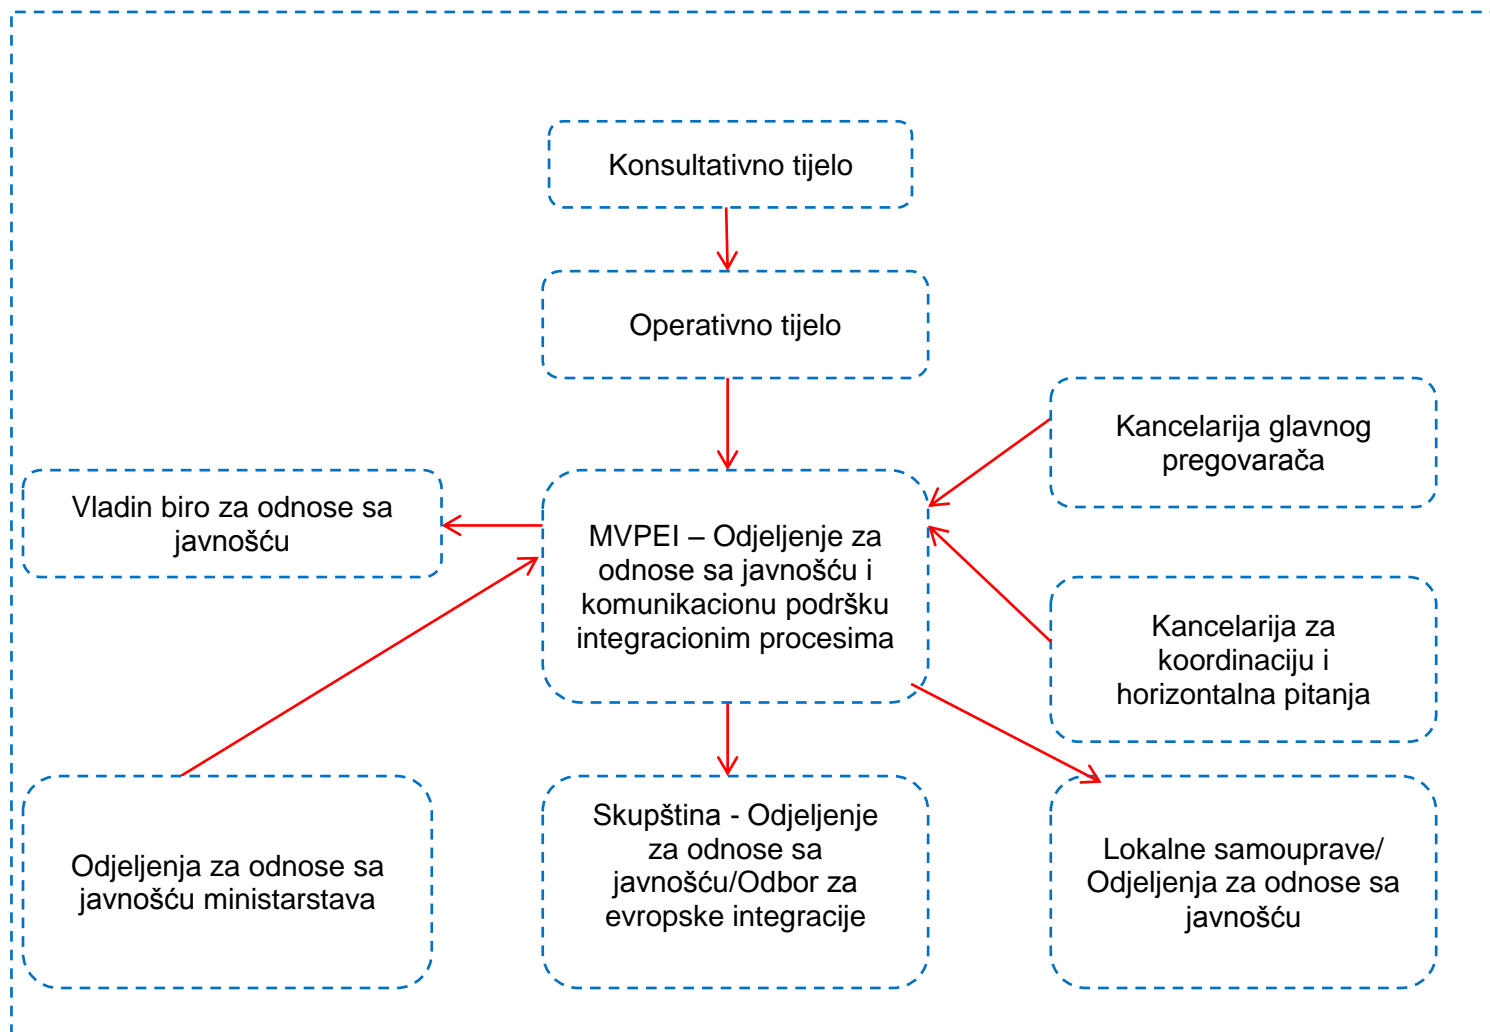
Konsultativno tijelo

Operativno tijelo

Kancelarija glavnog pregovarača

Vladin biro za odnose sa javnošću

MVPEI – Odjeljenje za odnose sa javnošću i komunikacionu podršku integracionim procesima

Kancelarija za koordinaciju i horizontalna pitanja

Odjeljenja za odnose sa javnošću ministarstava

Skupština - Odjeljenje za odnose sa javnošću/Odbor za evropske integracije

Lokalne samouprave/ Odjeljenja za odnose sa javnošću